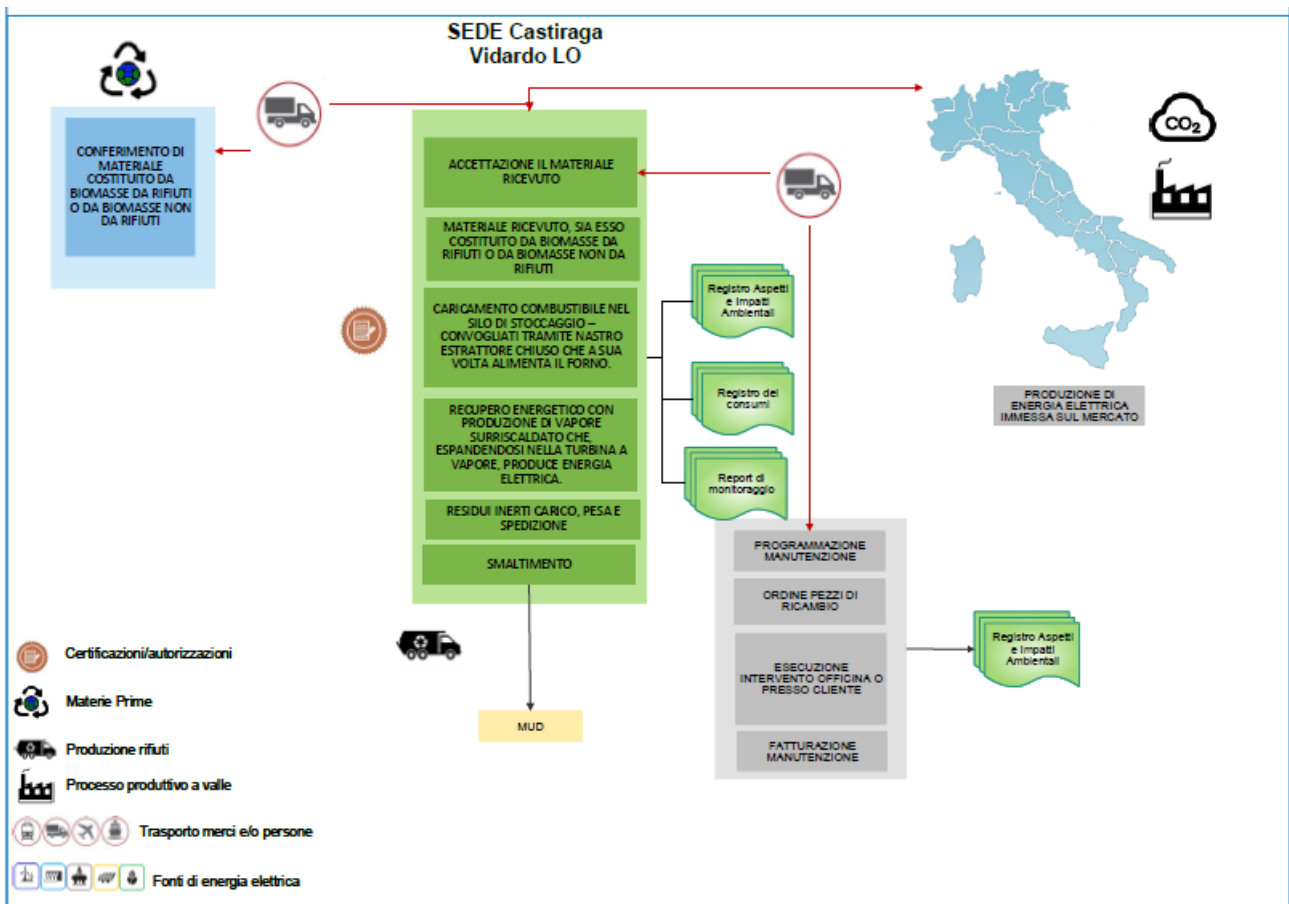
SEDE Castiraga Vidardo LO

CONFERIMENTO DI MATERIALE COSTITUITO DA BIOMASSE DA RIFIUTI O DA BIOMASSE NON DA RIFIUTI

ACCETTAZIONE IL MATERIALE RICEVUTO

MATERIALE RICEVUTO, SIA ESSO COSTITUITO DA BIOMASSE DA RIFIUTI O DA BIOMASSE NON DA RIFIUTI

CARICAMENTO COMBUSTIBILE NEL SILO DI STOCCAGGIO – CONVOGLIATI TRAMITE NASTRO ESTRATTORE CHIUSO CHE A SUA VOLTA ALIMENTA IL FORNO.

RECUPERO ENERGETICO CON PRODUZIONE DI VAPORE SURRISCALDATO CHE, ESPANDENDOSI NELLA TURBINA A VAPORE, PRODUCE ENERGIA ELETTRICA.

RESIDUI INERTI CARICO, PESA E SPEDIZIONE

SMALTIMENTO

Registro Aspetti e Impatti Ambientali

Registro dei consumi

Report di monitoraggio

$CO_2$

PRODUZIONE DI ENERGIA ELETTRICA IMMESSA SUL MERCATO

PROGRAMMAZIONE MANUTENZIONE

ORDINE PEZZI DI RICAMBIO

ESECUZIONE INTERVENTO OFFICINA O PRESSO CLIENTE

FATTURAZIONE MANUTENZIONE

Registro Aspetti e Impatti Ambientali

MUD

Certificazioni/autorizzazioni

Materie Prime

Produzione rifiuti

Processo produttivo a valle

Trasporto merci e/o persone

Fonti di energia elettrica